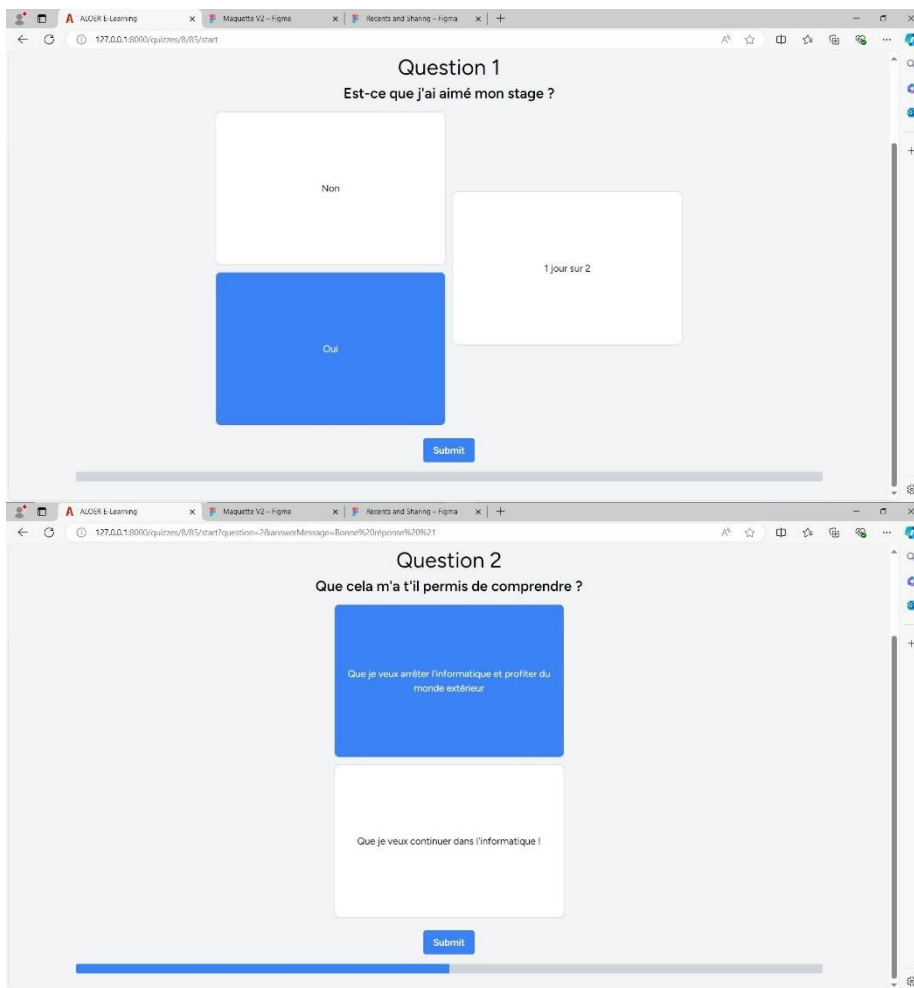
ALDER E-Learning
Maquette V2 – Figma
Recents and Sharing – Figma
127.0.0.1:8000/quizzes/8/85/start

Question 1

Est-ce que j'ai aimé mon stage ?

Non

1 jour sur 2

Oui

Submit

ALDER E-Learning
Maquette V2 – Figma
Recents and Sharing – Figma
127.0.0.1:8000/quizzes/8/85/start?question=2&answerMessage=Bonne%20réponse%20%21

Question 2

Que cela m'a t'il permis de comprendre ?

Que je veux arrêter l'informatique et profiter du monde extérieur

Que je veux continuer dans l'informatique !

Submit